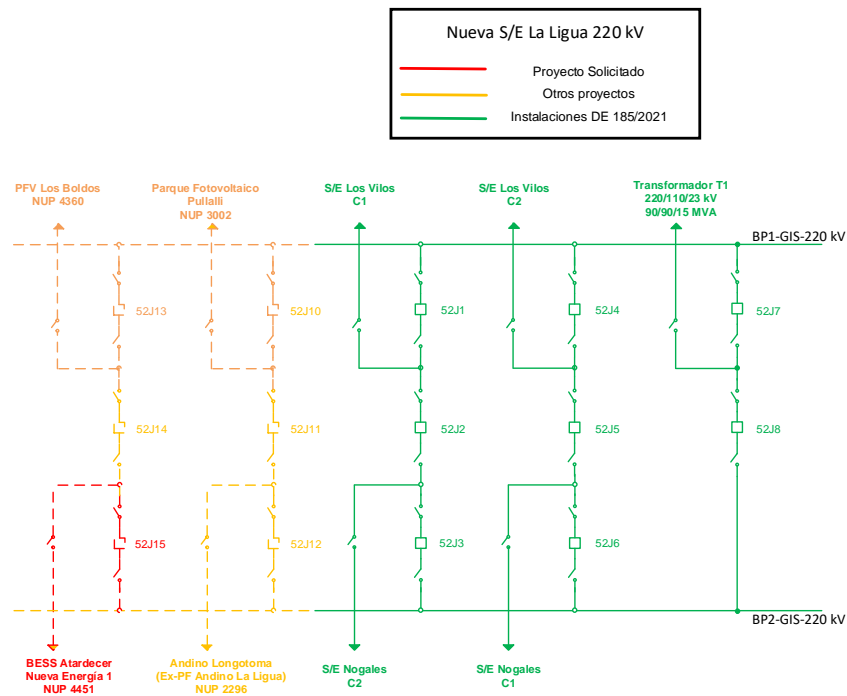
Nueva S/E La Ligua 220 kV

Proyecto Solicitado

Otros proyectos

Instalaciones DE 185/2021

PFV Los Boldos
NUP 4360

Parque Fotovoltaico
Pullalli
NUP 3002

S/E Los Vilos
C1

S/E Los Vilos
C2

Transformador T1
220/110/23 kV
90/90/15 MVA

BP1-GIS-220 kV

52J13

52J10

52J1

52J4

52J7

52J14

52J11

52J2

52J5

52J8

52J15

52J12

52J3

52J6

BP2-GIS-220 kV

BESS Atardecer
Nueva Energía 1
NUP 4451

Andino Longotoma
(Ex-PF Andino La Ligua)
NUP 2296

S/E Nogales
C2

S/E Nogales
C1